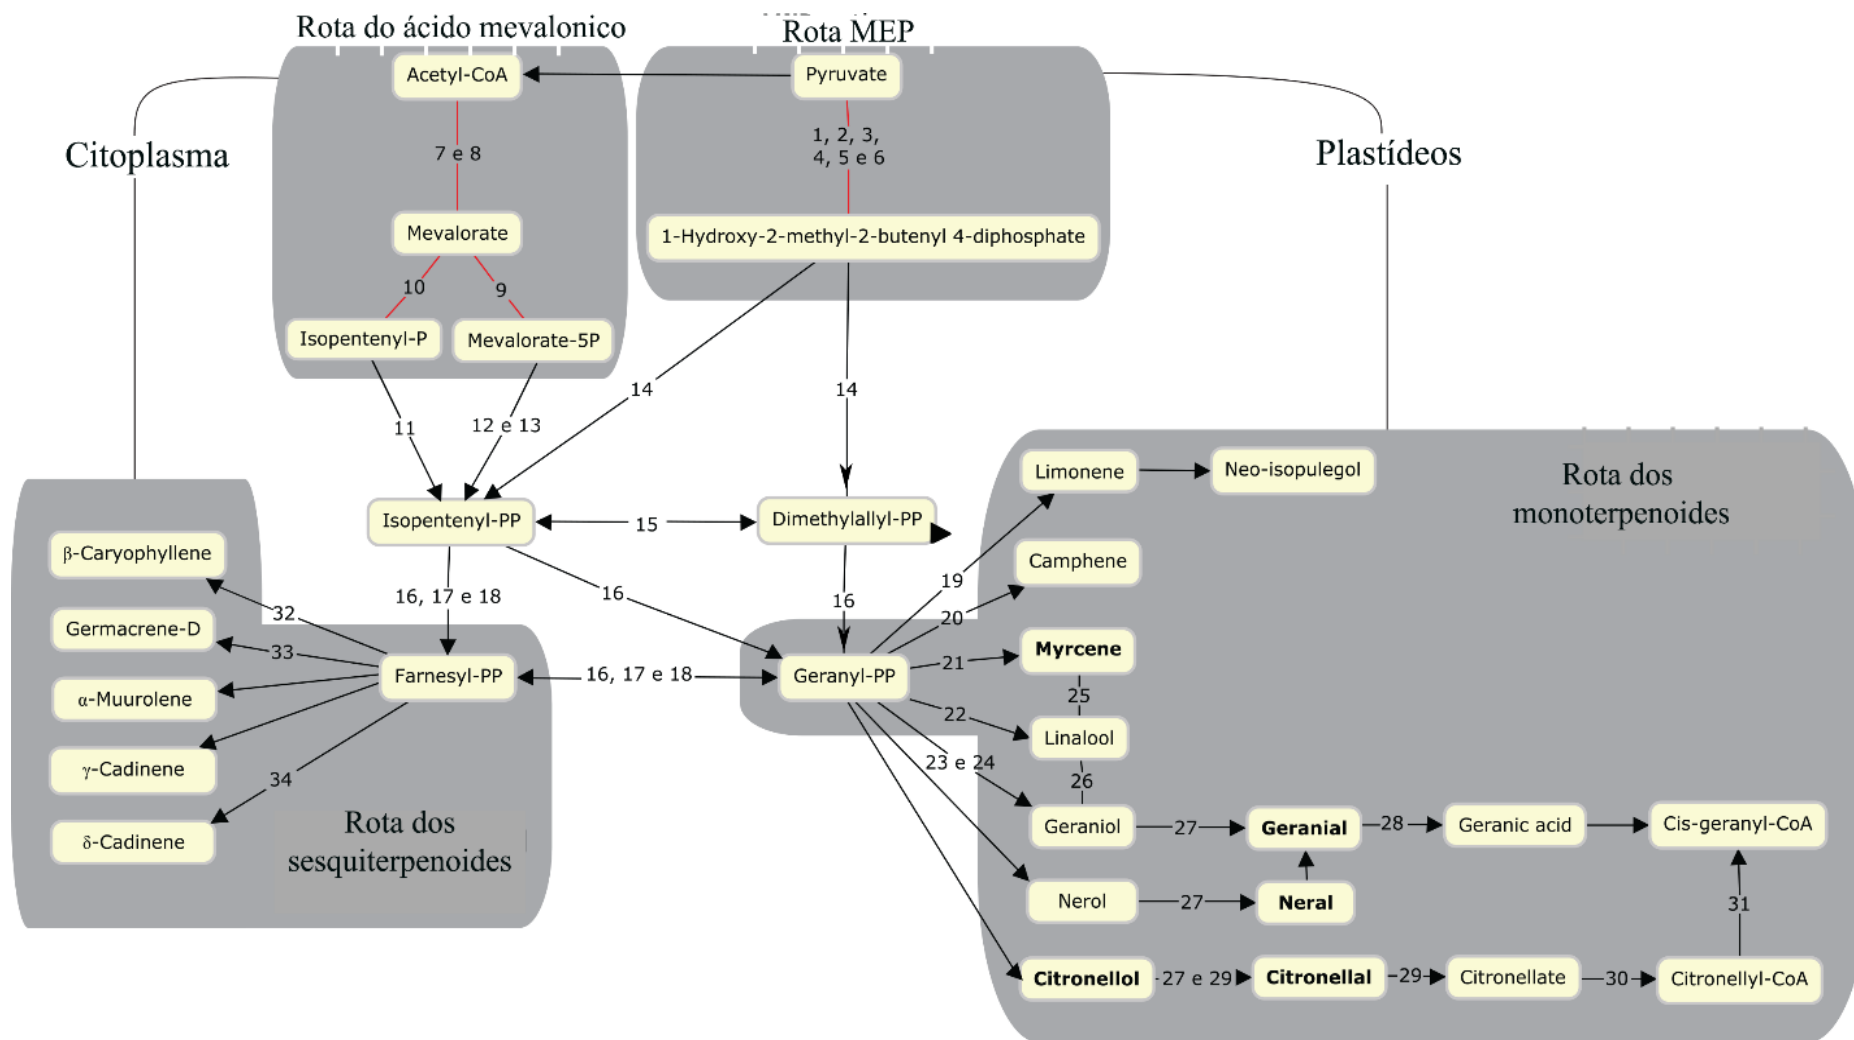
Rota do ácido mevalonico

Rota MEP

Citoplasma

Plastídeos

Acetyl-CoA

Pyruvate

7 e 8

1, 2, 3, 4, 5 e 6

Mevalorate

1-Hydroxy-2-methyl-2-butenyl 4-diphosphate

10

9

Isopentenyl-P

Mevalorate-5P

14

14

11

12 e 13

Isopentenyl-PP

15

Dimethylallyl-PP

Limonene

Neo-isopulegol

Rota dos monoterpenoides

β-Caryophyllene

Camphene

16, 17 e 18

16

16

19

32

20

Germacrene-D

33

Myrcene

Farnesyl-PP

16, 17 e 18

Geranyl-PP

21

α-Muurolene

25

22

Linalool

γ-Cadinene

34

23 e 24

26

δ-Cadinene

Rota dos sesquiterpenoides

Geraniol

27

Geranial

28

Geranic acid

Cis-geranyl-CoA

Nerol

27

Neral

31

Citronellol

27 e 29

Citronellal

29

Citronellate

30

Citronellyl-CoA